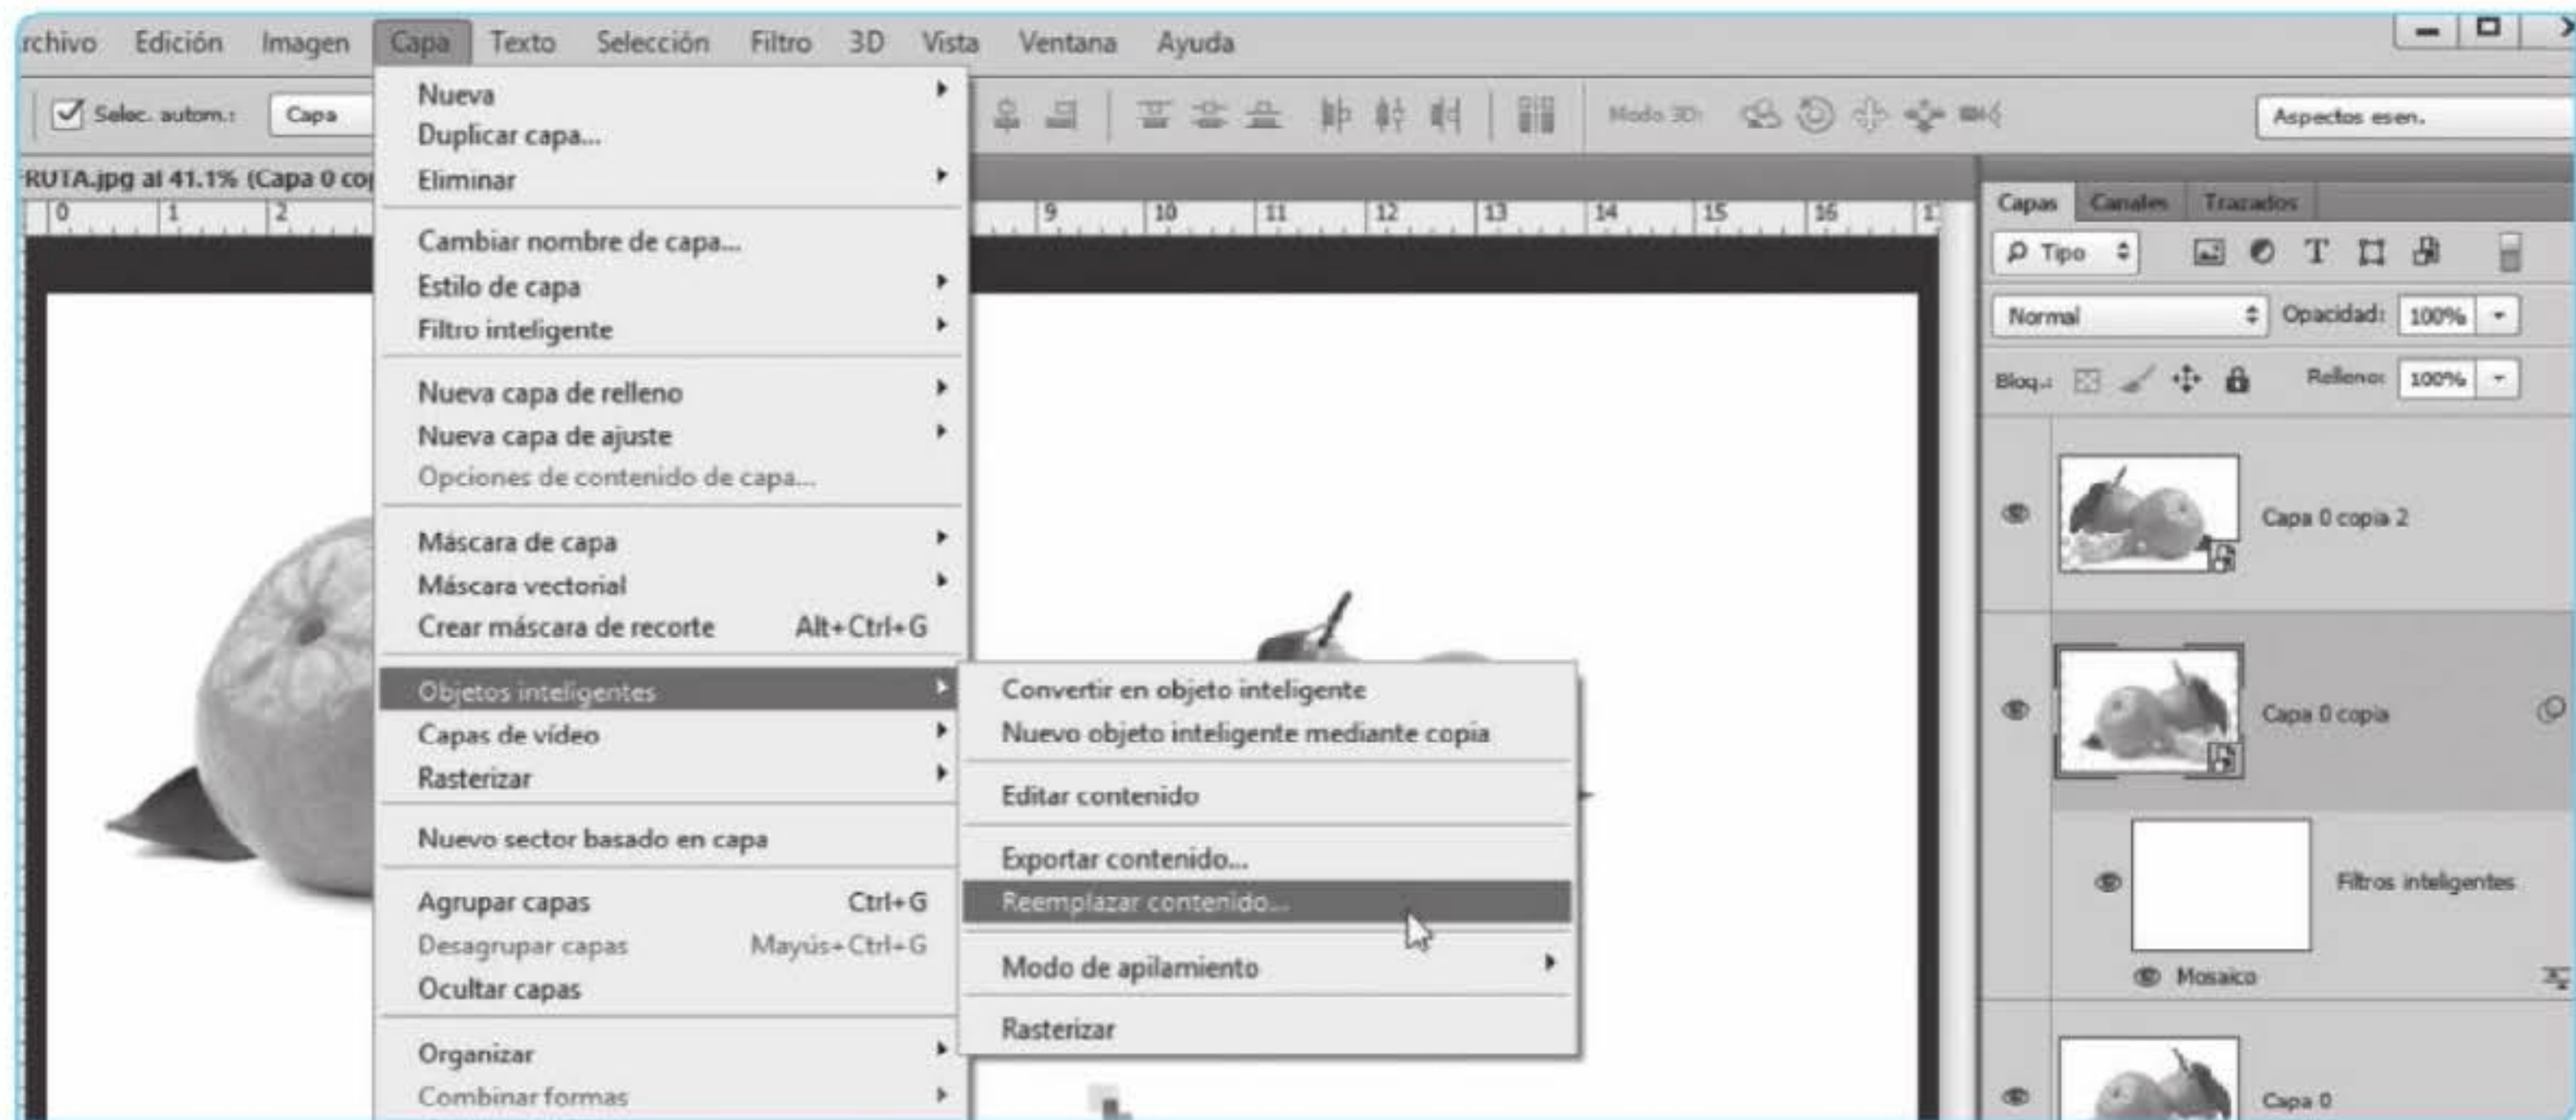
rchivo Edición Imagen Capa Texto Selección Filtro 3D Vista Ventana Ayuda

Selec. autom.: Capa

Modo 3D:

Aspectos esen.

RUTA.jpg al 41.1% (Capa 0 co

0 1 2 9 10 11 12 13 14 15 16 1

Nueva
Duplicar capa...
Eliminar

Cambiar nombre de capa...
Estilo de capa
Filtro inteligente

Nueva capa de relleno
Nueva capa de ajuste
Opciones de contenido de capa...

Máscara de capa
Máscara vectorial
Crear máscara de recorte Alt+Ctrl+G

Objetos inteligentes
Capas de vídeo
Rasterizar

Nuevo sector basado en capa

Agrupar capas Ctrl+G
Desagrupar capas Mayús+Ctrl+G
Ocultar capas

Organizar
Combinar formas

Convertir en objeto inteligente
Nuevo objeto inteligente mediante copia

Editar contenido

Exportar contenido...
Reemplazar contenido...

Modo de apilamiento

Rasterizar

Capas Canales Trazados

Tipo

Normal Opacidad: 100%

Bloq.: Relleno: 100%

Capa 0 copia 2

Capa 0 copia

Filtros inteligentes

Mosaico

Capa 0